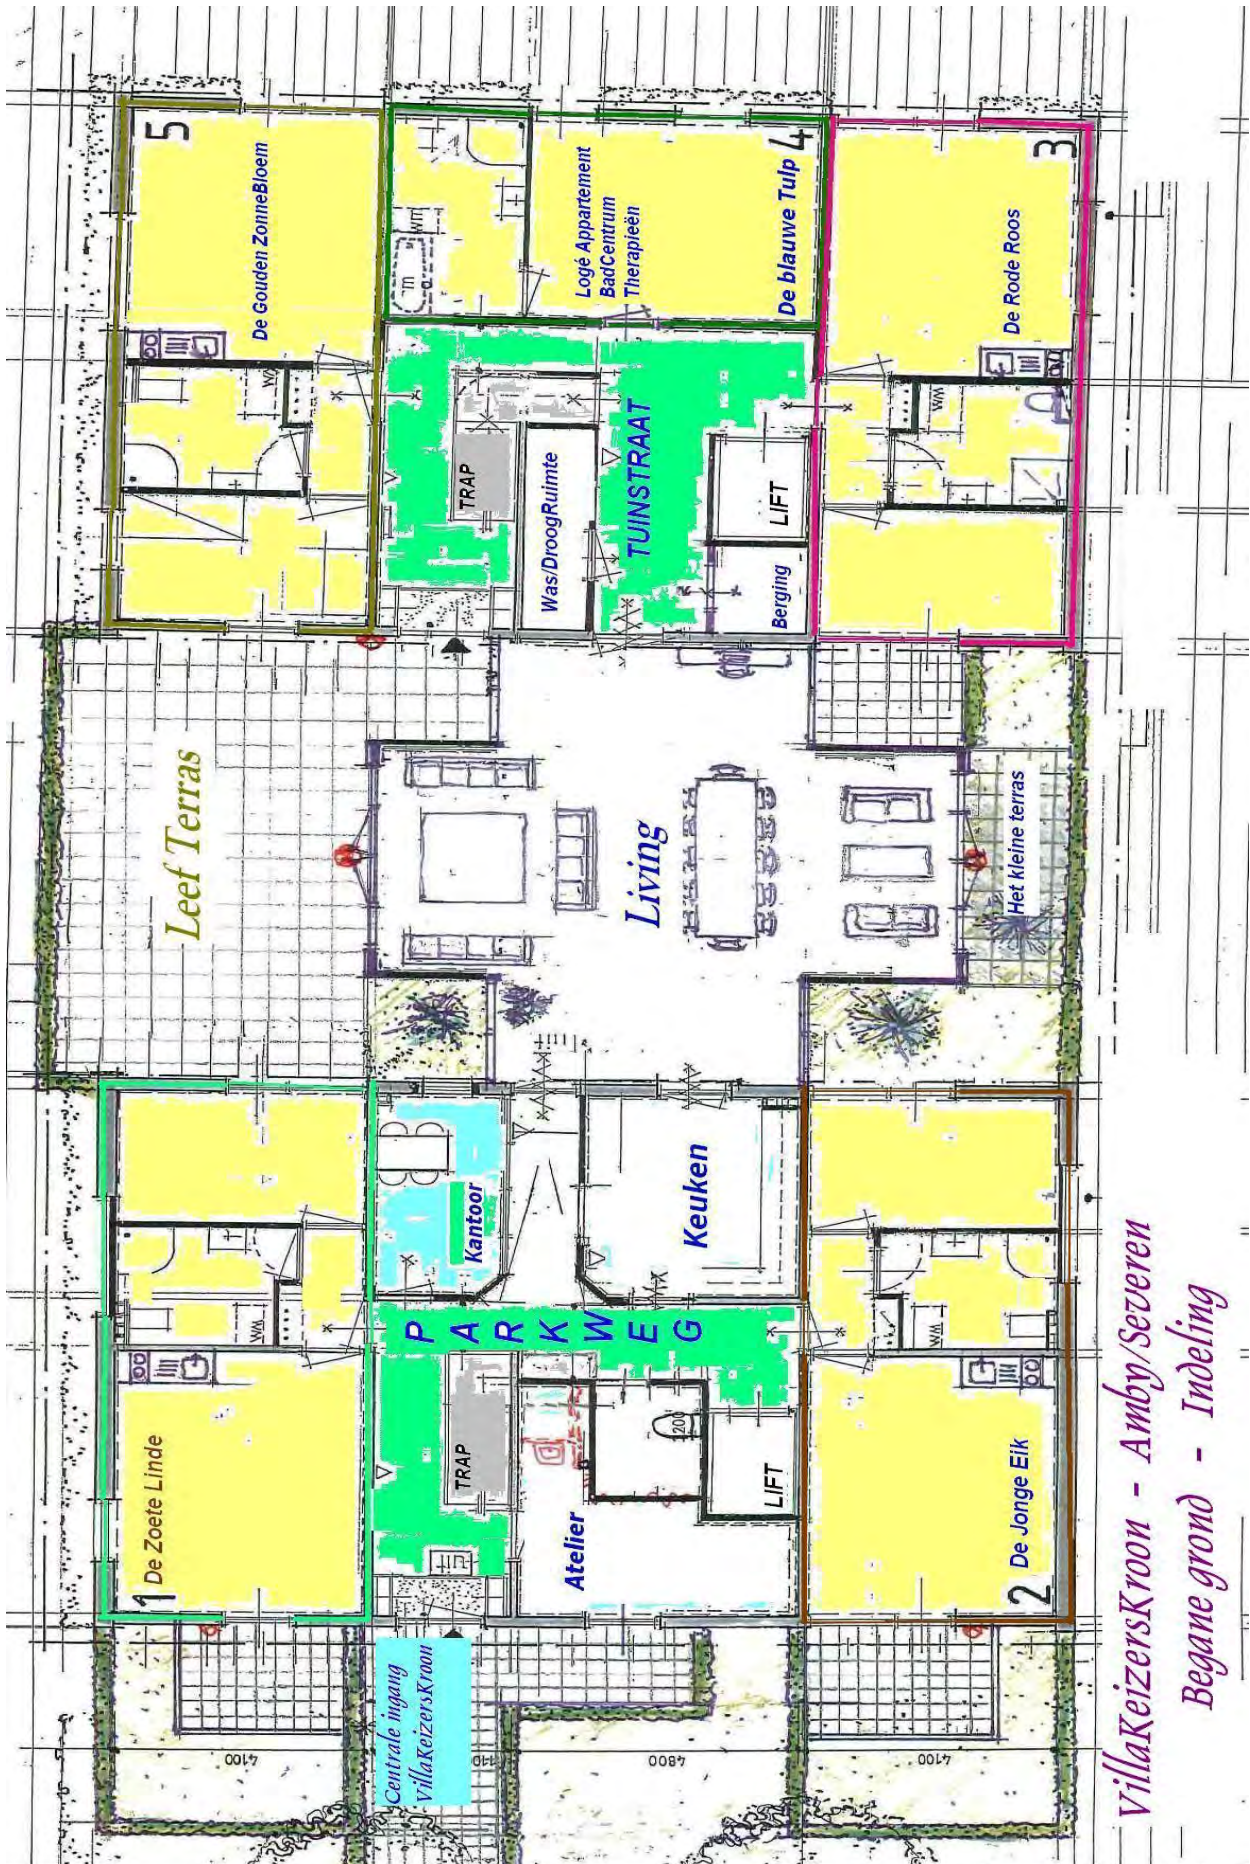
5
De Gouden ZonneBloem

Logé Appartement
BadCentrum
Therapieën
De blauwe Tulp
4

3
De Rode Roos

TRAP
Was/DroogRuimte
TUINSTRAAT
LIFT
Berging

Leef Terras

Living

Het kleine terras

Kantoor
Keuken

P
A
R
K
W
E
G

1
De Zoete Linde

TRAP
Atelier
LIFT

2
De Jonge Eik

Centrale ingang
VillaKeizersKroon

4100
4800
4100

VillaKeizersKroon - Amby/Severen
Begane grond - Indeling